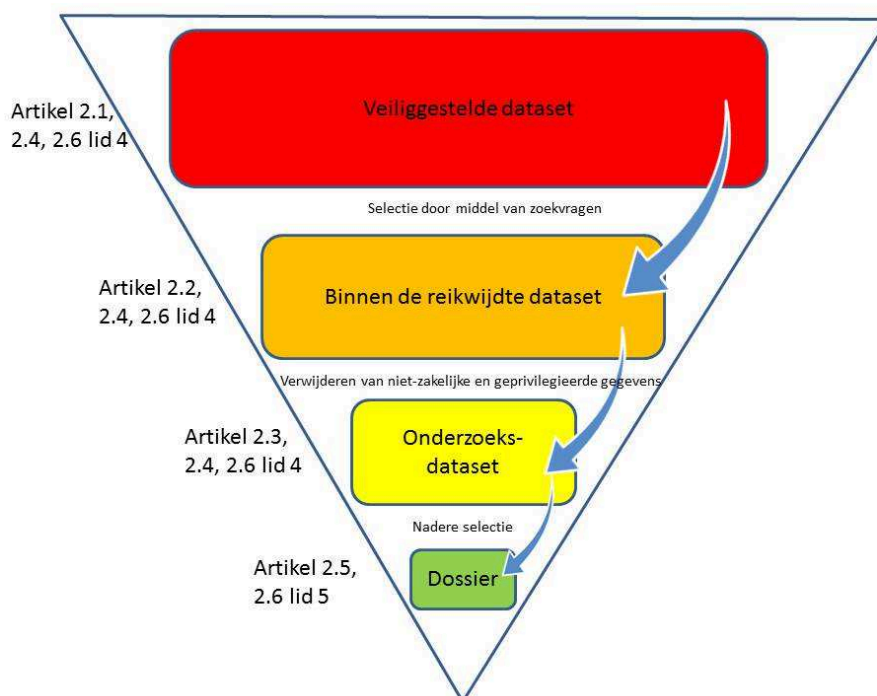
Artikel 2.1, 2.4, 2.6 lid 4

Veiliggestelde dataset

Selectie door middel van zoekvragen

Artikel 2.2, 2.4, 2.6 lid 4

Binnen de reikwijdte dataset

Verwijderen van niet-zakelijke en geprivilegieerde gegevens

Artikel 2.3, 2.4, 2.6 lid 4

Onderzoeks-dataset

Nadere selectie

Artikel 2.5, 2.6 lid 5

Dossier